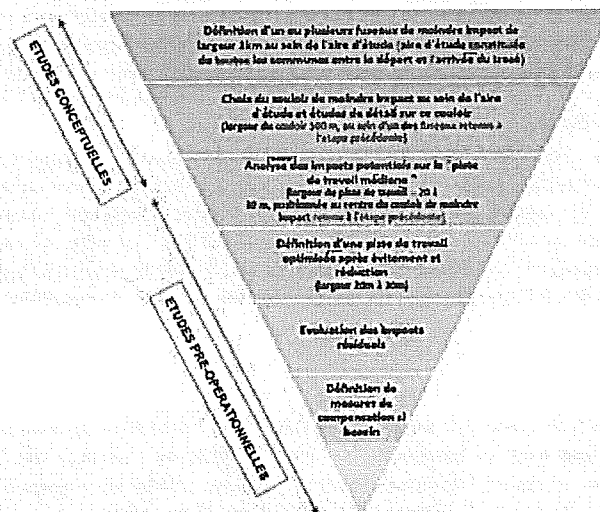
ETUDES CONCEPTUELLES

ETUDES PRE-OPERATIONNELLES

Définition d'un ou plusieurs fuseaux de moindre impact de largeur 1km au sein de l'aire d'étude (aire d'étude constituée de toutes les communes entre le départ et l'arrivée du tracé)

Choix du couloir de moindre impact au sein de l'aire d'étude et études de détail sur ce couloir (largeur du couloir 500 m, au sein d'un des fuseaux retenus à l'étape précédente)

Analyse des impacts potentiels sur la "piste de travail médiane" (largeur de piste de travail : 20 à 30 m, positionnée au centre du couloir de moindre impact retenu à l'étape précédente)

Définition d'une piste de travail optimisée après évitement et réduction (largeur 20m à 30m)

Evaluation des impacts résiduels

Définition de mesures de compensation si besoin